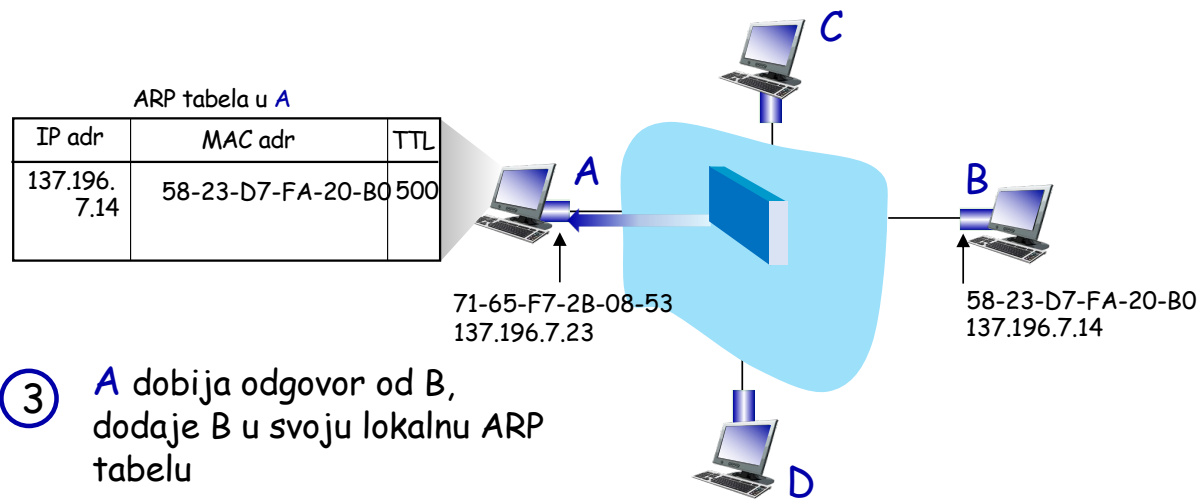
C

ARP tabela u A

| IP adr | MAC adr | TTL |
|---|---|---|
| 137.196.7.14 | 58-23-D7-FA-20-B0 | 500 |

A

B

71-65-F7-2B-08-53
137.196.7.23

58-23-D7-FA-20-B0
137.196.7.14

3 A dobija odgovor od B, dodaje B u svoju lokalnu ARP tabelu

D